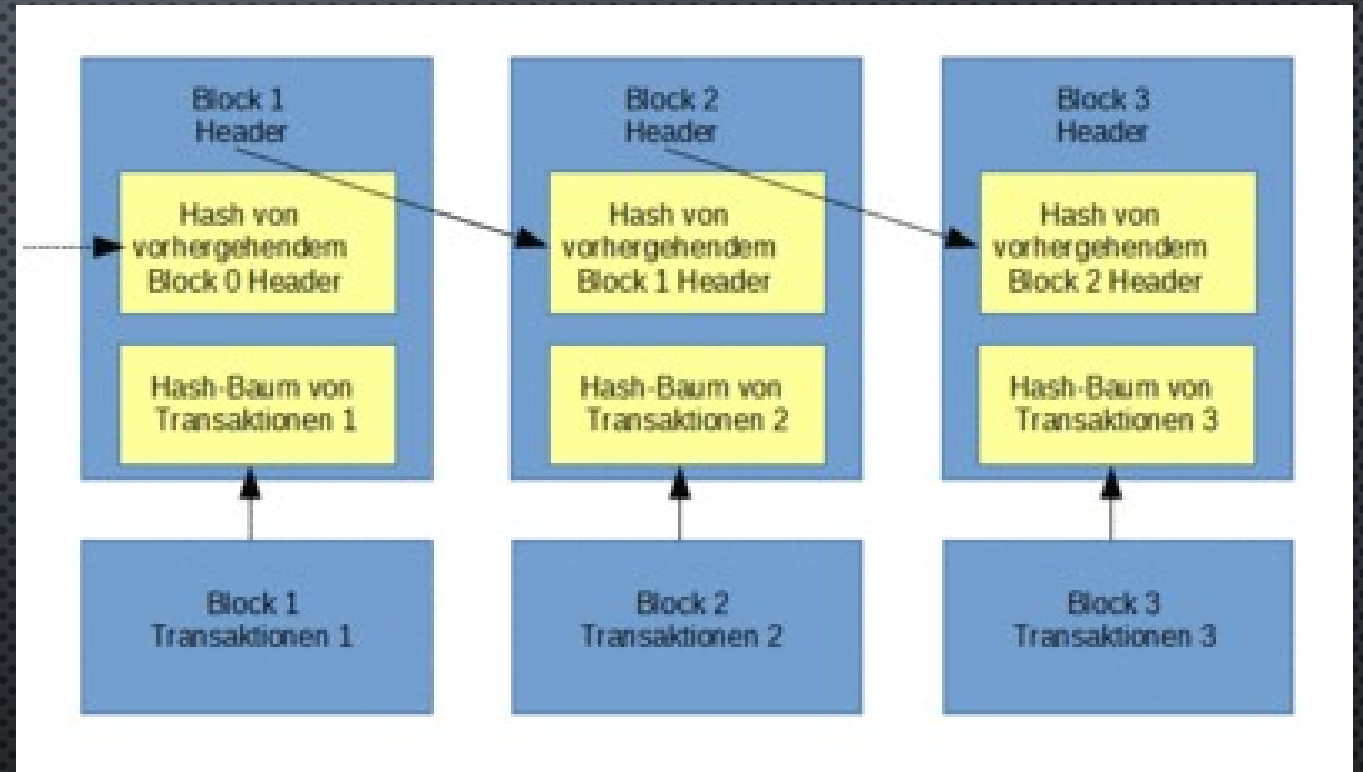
Block 1
Header

Hash von vorhergehendem Block 0 Header

Hash-Baum von Transaktionen 1

Block 1
Transaktionen 1

Block 2
Header

Hash von vorhergehendem Block 1 Header

Hash-Baum von Transaktionen 2

Block 2
Transaktionen 2

Block 3
Header

Hash von vorhergehendem Block 2 Header

Hash-Baum von Transaktionen 3

Block 3
Transaktionen 3